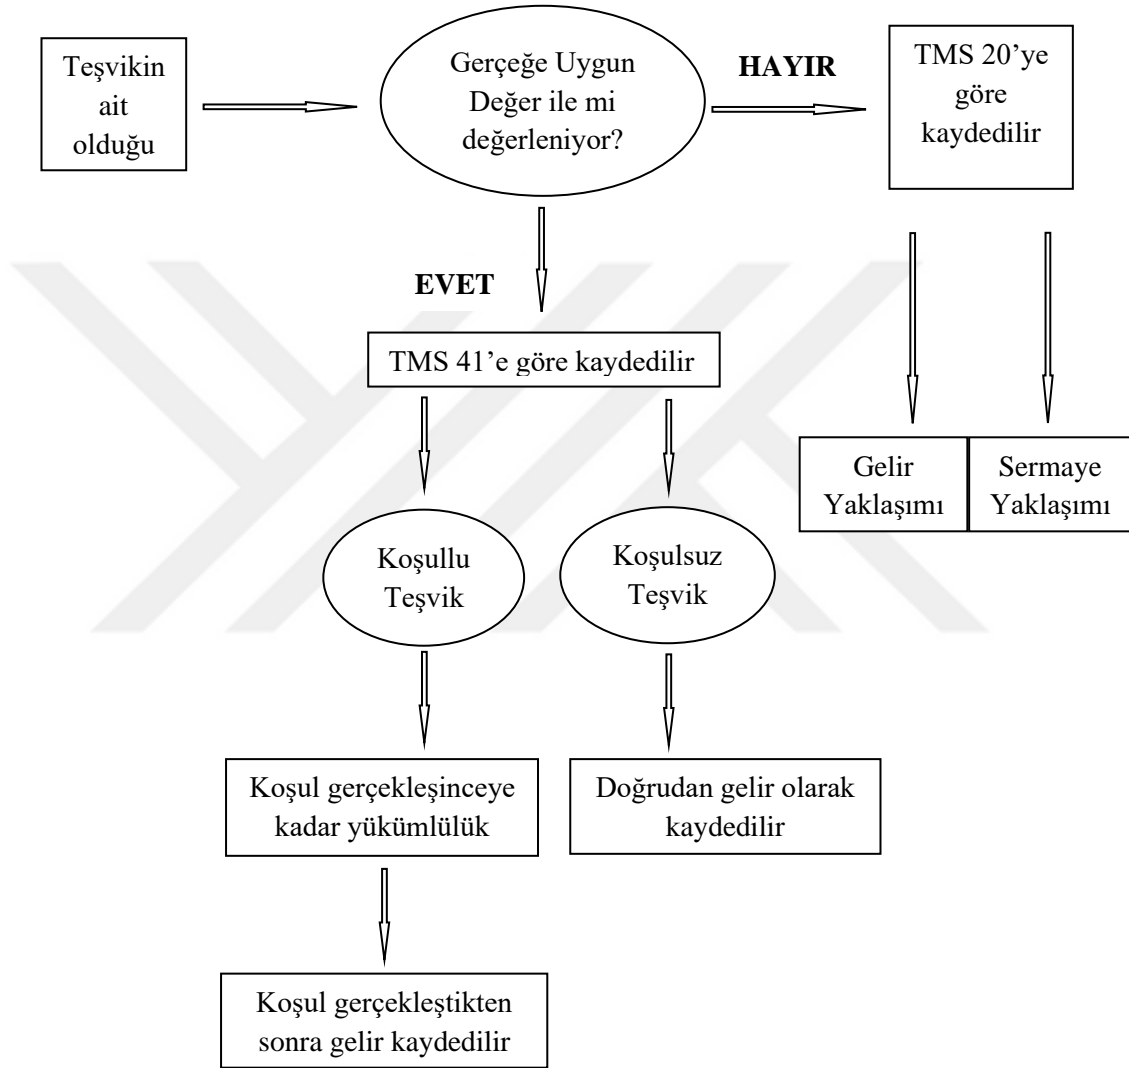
Teşvikin ait olduğu

Gerçeğe Uygun Değer ile mi değerleniyor?

HAYIR

TMS 20'ye göre kaydedilir

EVET

TMS 41'e göre kaydedilir

Gelir Yaklaşımı

Sermaye Yaklaşımı

Koşullu Teşvik

Koşulsuz Teşvik

Koşul gerçekleşinceye kadar yükümlülük

Doğrudan gelir olarak kaydedilir

Koşul gerçekleştikten sonra gelir kaydedilir